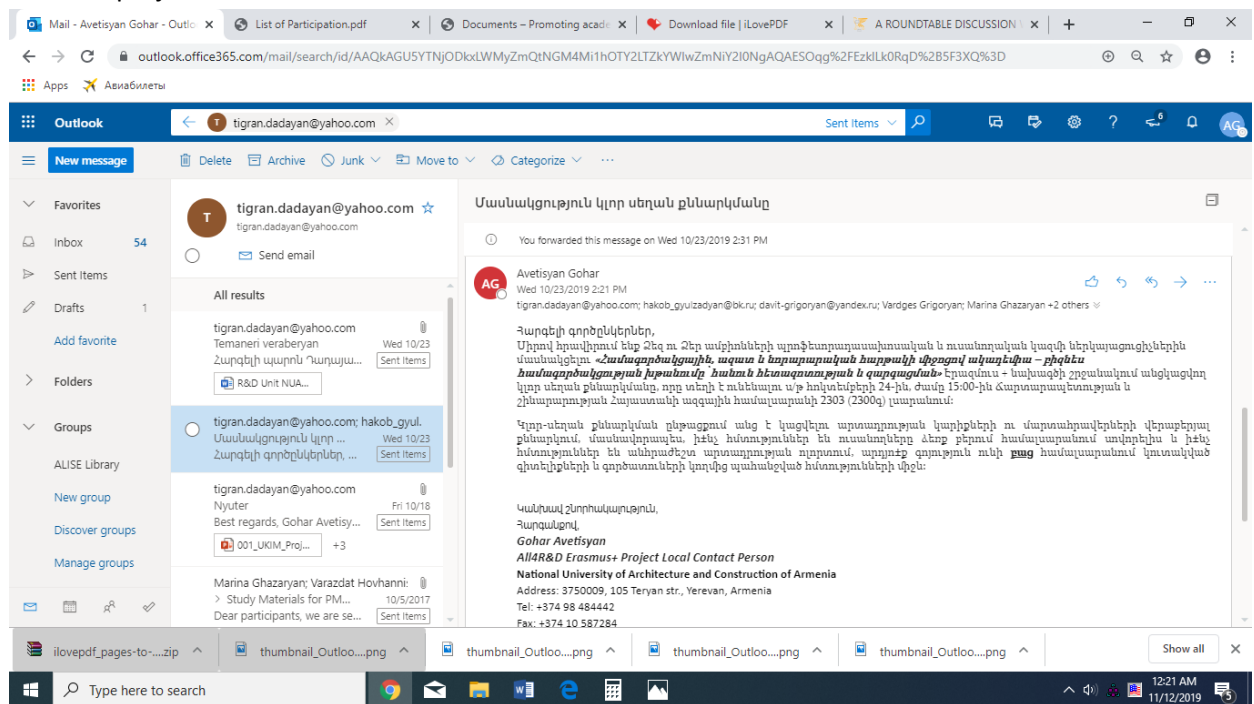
Mail - Avetisyan Gohar - Outlo ×
List of Participation.pdf ×
Documents – Promoting acad ×
Download file | iLovePDF ×
A ROUNDTABLE DISCUSSION ×
+

outlook.office365.com/mail/search/id/AAQkAGU5YTNjODkxLWMyZmQtNGM4Mi1hOTY2LTZkYWIwZmNiY2I0NgAQAESOqg%2FEzklLk0RqD%2B5F3XQ%3D

Apps Авиабилеты

Outlook
tigran.dadayan@yahoo.com
Sent Items

New message
Delete Archive Junk Move to Categorize ···

Favorites
Inbox 54
Sent Items
Drafts 1
Add favorite
Folders
Groups
ALISE Library
New group
Discover groups
Manage groups

tigran.dadayan@yahoo.com
tigran.dadayan@yahoo.com
Send email

All results

tigran.dadayan@yahoo.com
Temaneri veraberyan Wed 10/23
Հարգելի պարոն Դադայա... Sent Items
R&D Unit NUA...

tigran.dadayan@yahoo.com; hakob_gyul.
Մասնակցություն կլոր ... Wed 10/23
Հարգելի գործընկերներ, ... Sent Items

tigran.dadayan@yahoo.com
Nyuter Fri 10/18
Best regards, Gohar Avetisy... Sent Items
001_UKIM_Proj... +3

Marina Ghazaryan; Varazdat Hovhanni:
> Study Materials for PM... 10/5/2017
Dear participants, we are se... Sent Items

Մասնակցություն կլոր սեղան քննարկմանը

You forwarded this message on Wed 10/23/2019 2:31 PM

Avetisyan Gohar
Wed 10/23/2019 2:21 PM
tigran.dadayan@yahoo.com; hakob_gyulzadyan@bk.ru; davit-grigoryan@yandex.ru; Vardges Grigoryan; Marina Ghazaryan +2 others

Հարգելի գործընկերներ,
Սիրով հրավիրում ենք Ձեզ ու Ձեր ամբիոնների պրոֆեսորադասախոսական և ուսանողական կազմի ներկայացուցիչներին մասնակցելու «Համագործակցային, ազատ և նորարարական հարթակի միջոցով ակադեմիա – բիզնես համագործակցության խթանումը՝ համաձ հետազոտության և զարգացման» Էրազմուս + նախագծի շրջանակում անցկացվող կլոր սեղան քննարկմանը, որը տեղի է ունենալու ս/թ հոկտեմբերի 24-ին, ժամը 15:00-ին Ճարտարապետության և շինարարության Հայաստանի ազգային համալսարանի 2303 (2300ա) լսարանում:

Կլոր-սեղան քննարկման ընթացքում անց է կացվելու արտադրության կարիքների ու մարտահրավերների վերաբերյալ քննարկում, մասնավորապես, ինչպ խնդրություններ են ուսանողները ձեռք բերում համալսարանում սովորելիս և ինչպ խնդրություններ են անհրաժեշտ արտադրության ոլորտում, արդյոք զգացուեւ ունի բաց համալսարանում կուտակված գիտելիքների և գործատուների կողմից պահանջված խնդրությունների միջև:

Կանխավ շնորհակալություն,
Հարգանքով,
Gohar Avetisyan
All4R&D Erasmus+ Project Local Contact Person
National University of Architecture and Construction of Armenia
Address: 3750009, 105 Teryan str., Yerevan, Armenia
Tel: +374 98 484442
Fax: +374 10 587284

ilovepdf_pages-to-....zip
thumbnail_Outloo....png
thumbnail_Outloo....png
thumbnail_Outloo....png
thumbnail_Outloo....png
Show all

Type here to search
12:21 AM
11/12/2019